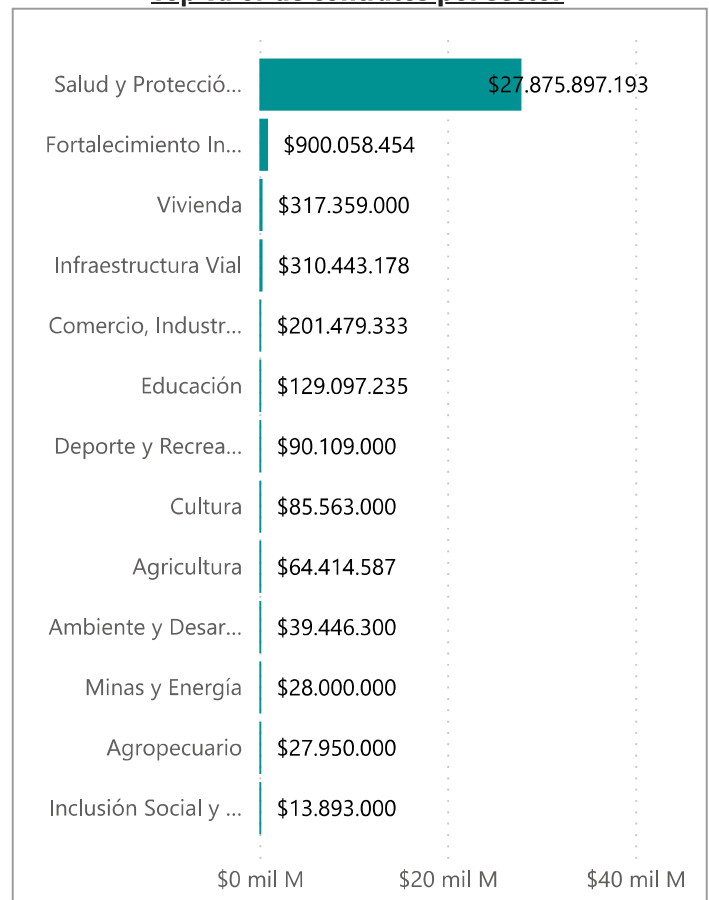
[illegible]

| Sector | Valor |
|---|---|
| Salud y Protecció... | $27.875.897.193 |
| Fortalecimiento In... | $900.058.454 |
| Vivienda | $317.359.000 |
| Infraestructura Vial | $310.443.178 |
| Comercio, Industr... | $201.479.333 |
| Educación | $129.097.235 |
| Deporte y Recrea... | $90.109.000 |
| Cultura | $85.563.000 |
| Agricultura | $64.414.587 |
| Ambiente y Desar... | $39.446.300 |
| Minas y Energía | $28.000.000 |
| Agropecuario | $27.950.000 |
| Inclusión Social y ... | $13.893.000 |

$0 mil M
$20 mil M
$40 mil M